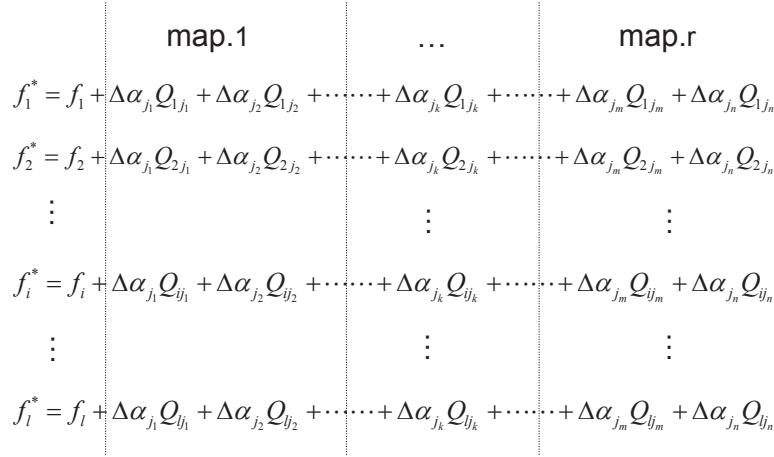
map.1 … map.r

$f_1^* = f_1 + \Delta\alpha_{j_1} Q_{1j_1} + \Delta\alpha_{j_2} Q_{1j_2} + \cdots\cdots + \Delta\alpha_{j_k} Q_{1j_k} + \cdots\cdots + \Delta\alpha_{j_m} Q_{1j_m} + \Delta\alpha_{j_n} Q_{1j_n}$

$f_2^* = f_2 + \Delta\alpha_{j_1} Q_{2j_1} + \Delta\alpha_{j_2} Q_{2j_2} + \cdots\cdots + \Delta\alpha_{j_k} Q_{2j_k} + \cdots\cdots + \Delta\alpha_{j_m} Q_{2j_m} + \Delta\alpha_{j_n} Q_{2j_n}$

$\vdots$ $\vdots$ $\vdots$

$f_i^* = f_i + \Delta\alpha_{j_1} Q_{ij_1} + \Delta\alpha_{j_2} Q_{ij_2} + \cdots\cdots + \Delta\alpha_{j_k} Q_{ij_k} + \cdots\cdots + \Delta\alpha_{j_m} Q_{ij_m} + \Delta\alpha_{j_n} Q_{ij_n}$

$\vdots$ $\vdots$ $\vdots$

$f_l^* = f_l + \Delta\alpha_{j_1} Q_{lj_1} + \Delta\alpha_{j_2} Q_{lj_2} + \cdots\cdots + \Delta\alpha_{j_k} Q_{lj_k} + \cdots\cdots + \Delta\alpha_{j_m} Q_{lj_m} + \Delta\alpha_{j_n} Q_{lj_n}$